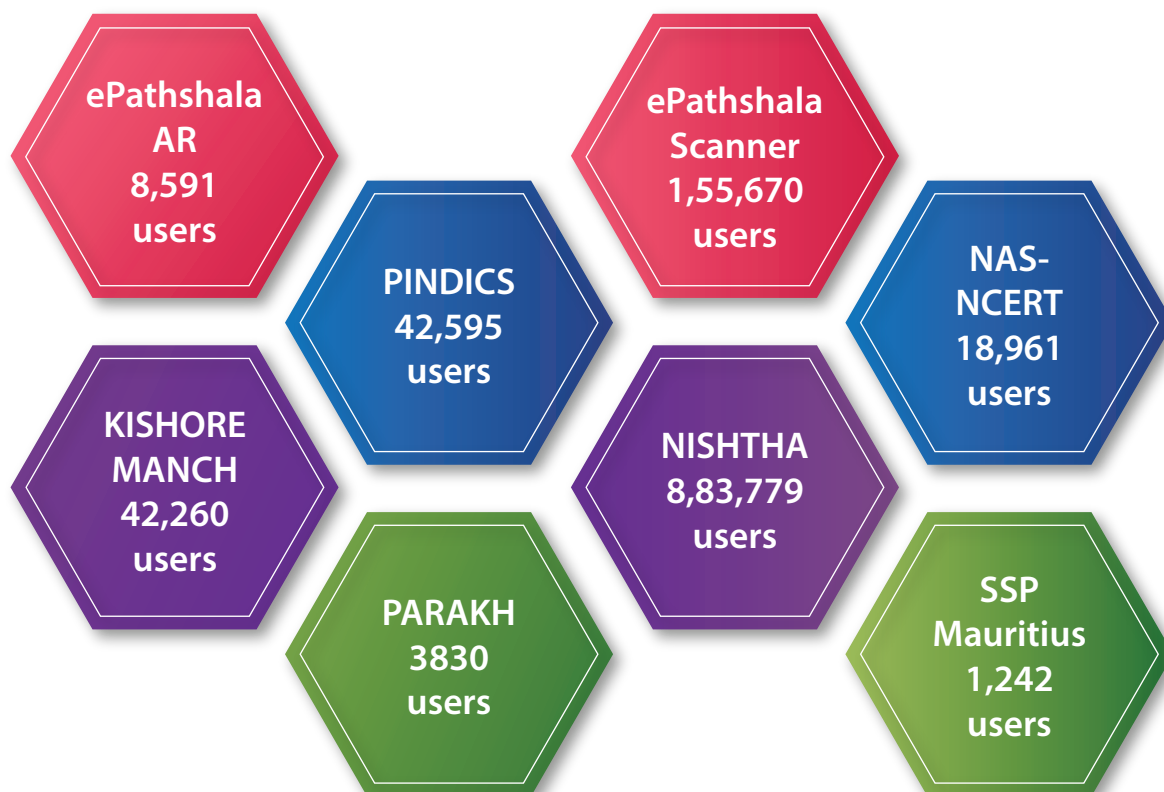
ePathshala AR 8,591 users

PINDICS 42,595 users

ePathshala Scanner 1,55,670 users

NAS-NCERT 18,961 users

KISHORE MANCH 42,260 users

PARAKH 3830 users

NISHTHA 8,83,779 users

SSP Mauritius 1,242 users